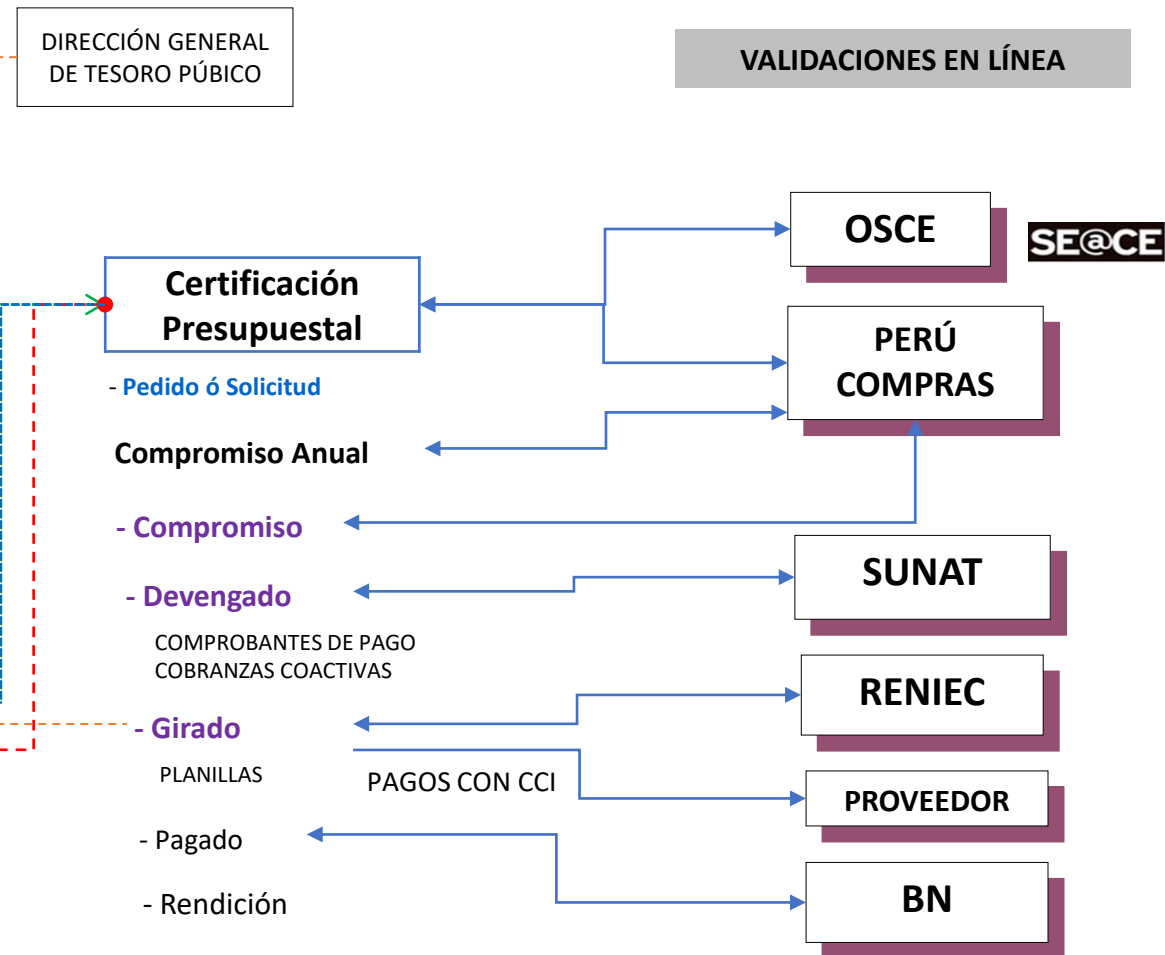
DIRECCIÓN GENERAL DE TESORO PÚBICO

VALIDACIONES EN LÍNEA

OSCE

SE@CE

Certificación Presupuestal

PERÚ COMPRAS

- Pedido ó Solicitud

Compromiso Anual

- Compromiso

SUNAT

- Devengado

COMPROBANTES DE PAGO
COBRANZAS COACTIVAS

RENIEC

- Girado

PLANILLAS

PAGOS CON CCI

PROVEEDOR

- Pagado

- Rendición

BN